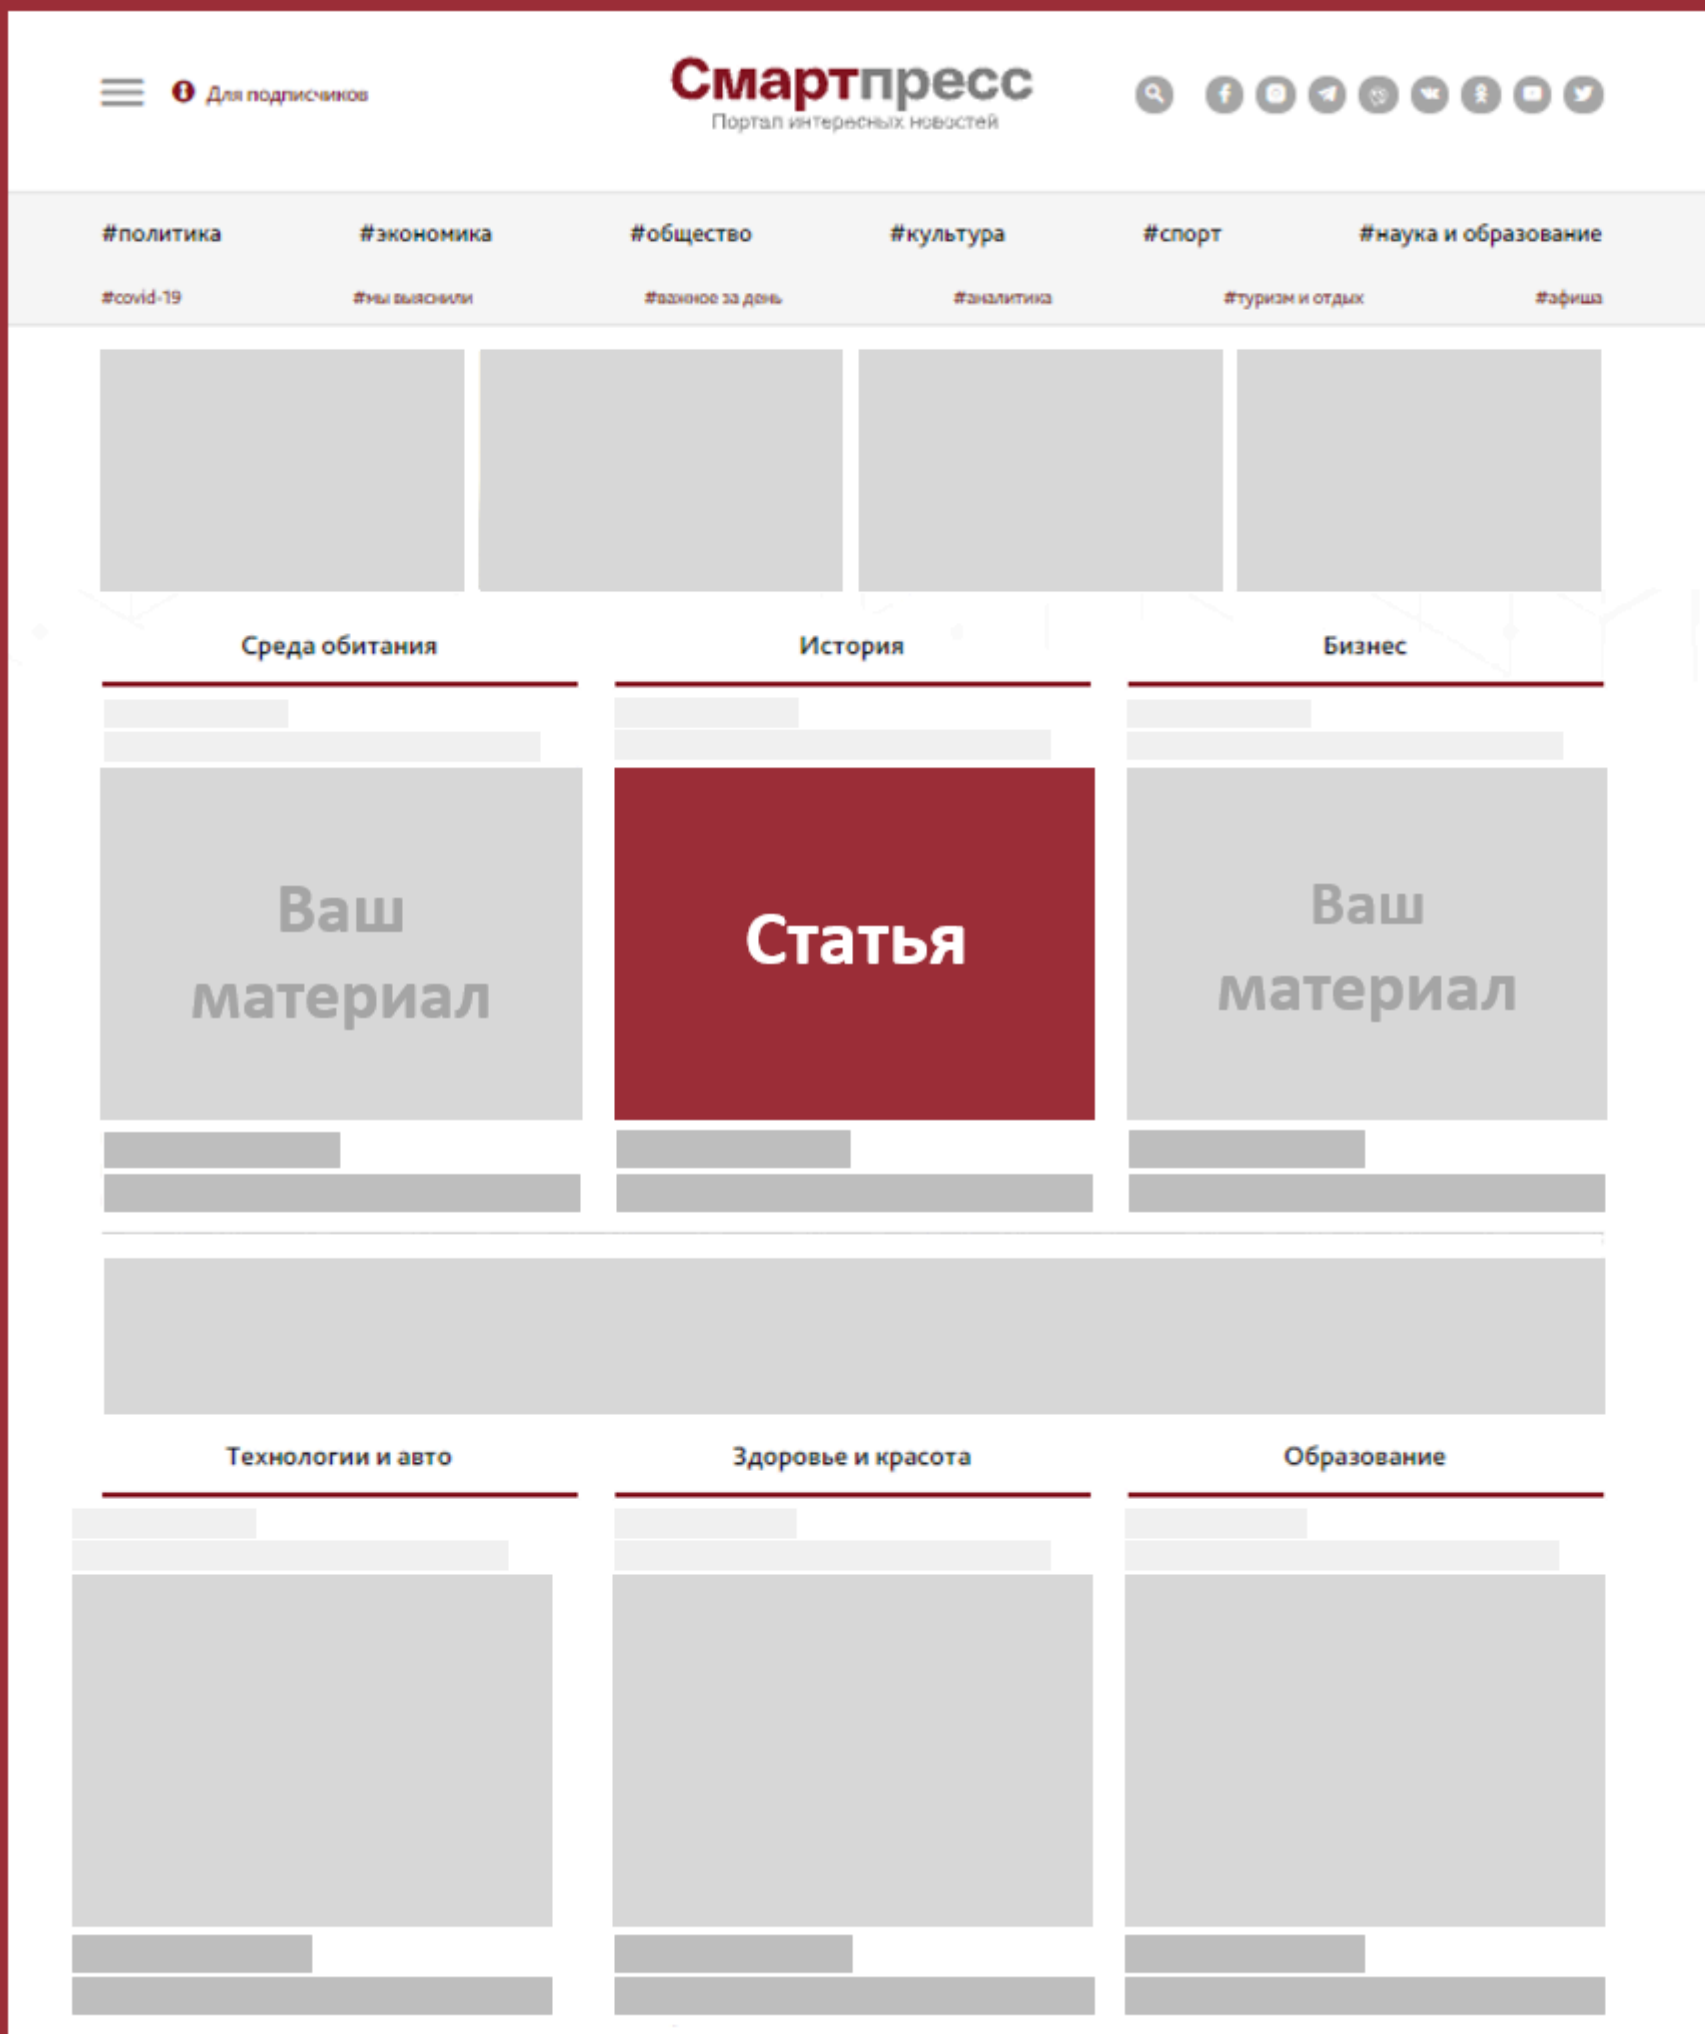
Для подписчиков

Смартпресс
Портал интересных новостей

#политика #экономика #общество #культура #спорт #наука и образование

#covid-19 #мы выяснили #важное за день #аналитика #туризм и отдых #афиша

Среда обитания

История

Бизнес

Ваш материал

Статья

Ваш материал

Технологии и авто

Здоровье и красота

Образование